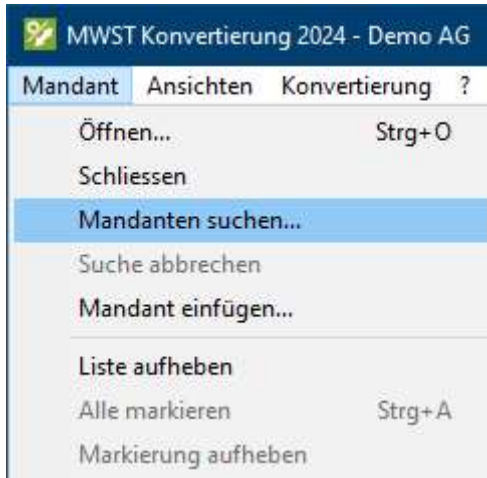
MWST Konvertierung 2024 - Demo AG

Mandant Ansichten Konvertierung ?

Öffnen... Strg+O
Schliessen
Mandanten suchen...
Suche abbrechen
Mandant einfügen...
Liste aufheben
Alle markieren Strg+A
Markierung aufheben